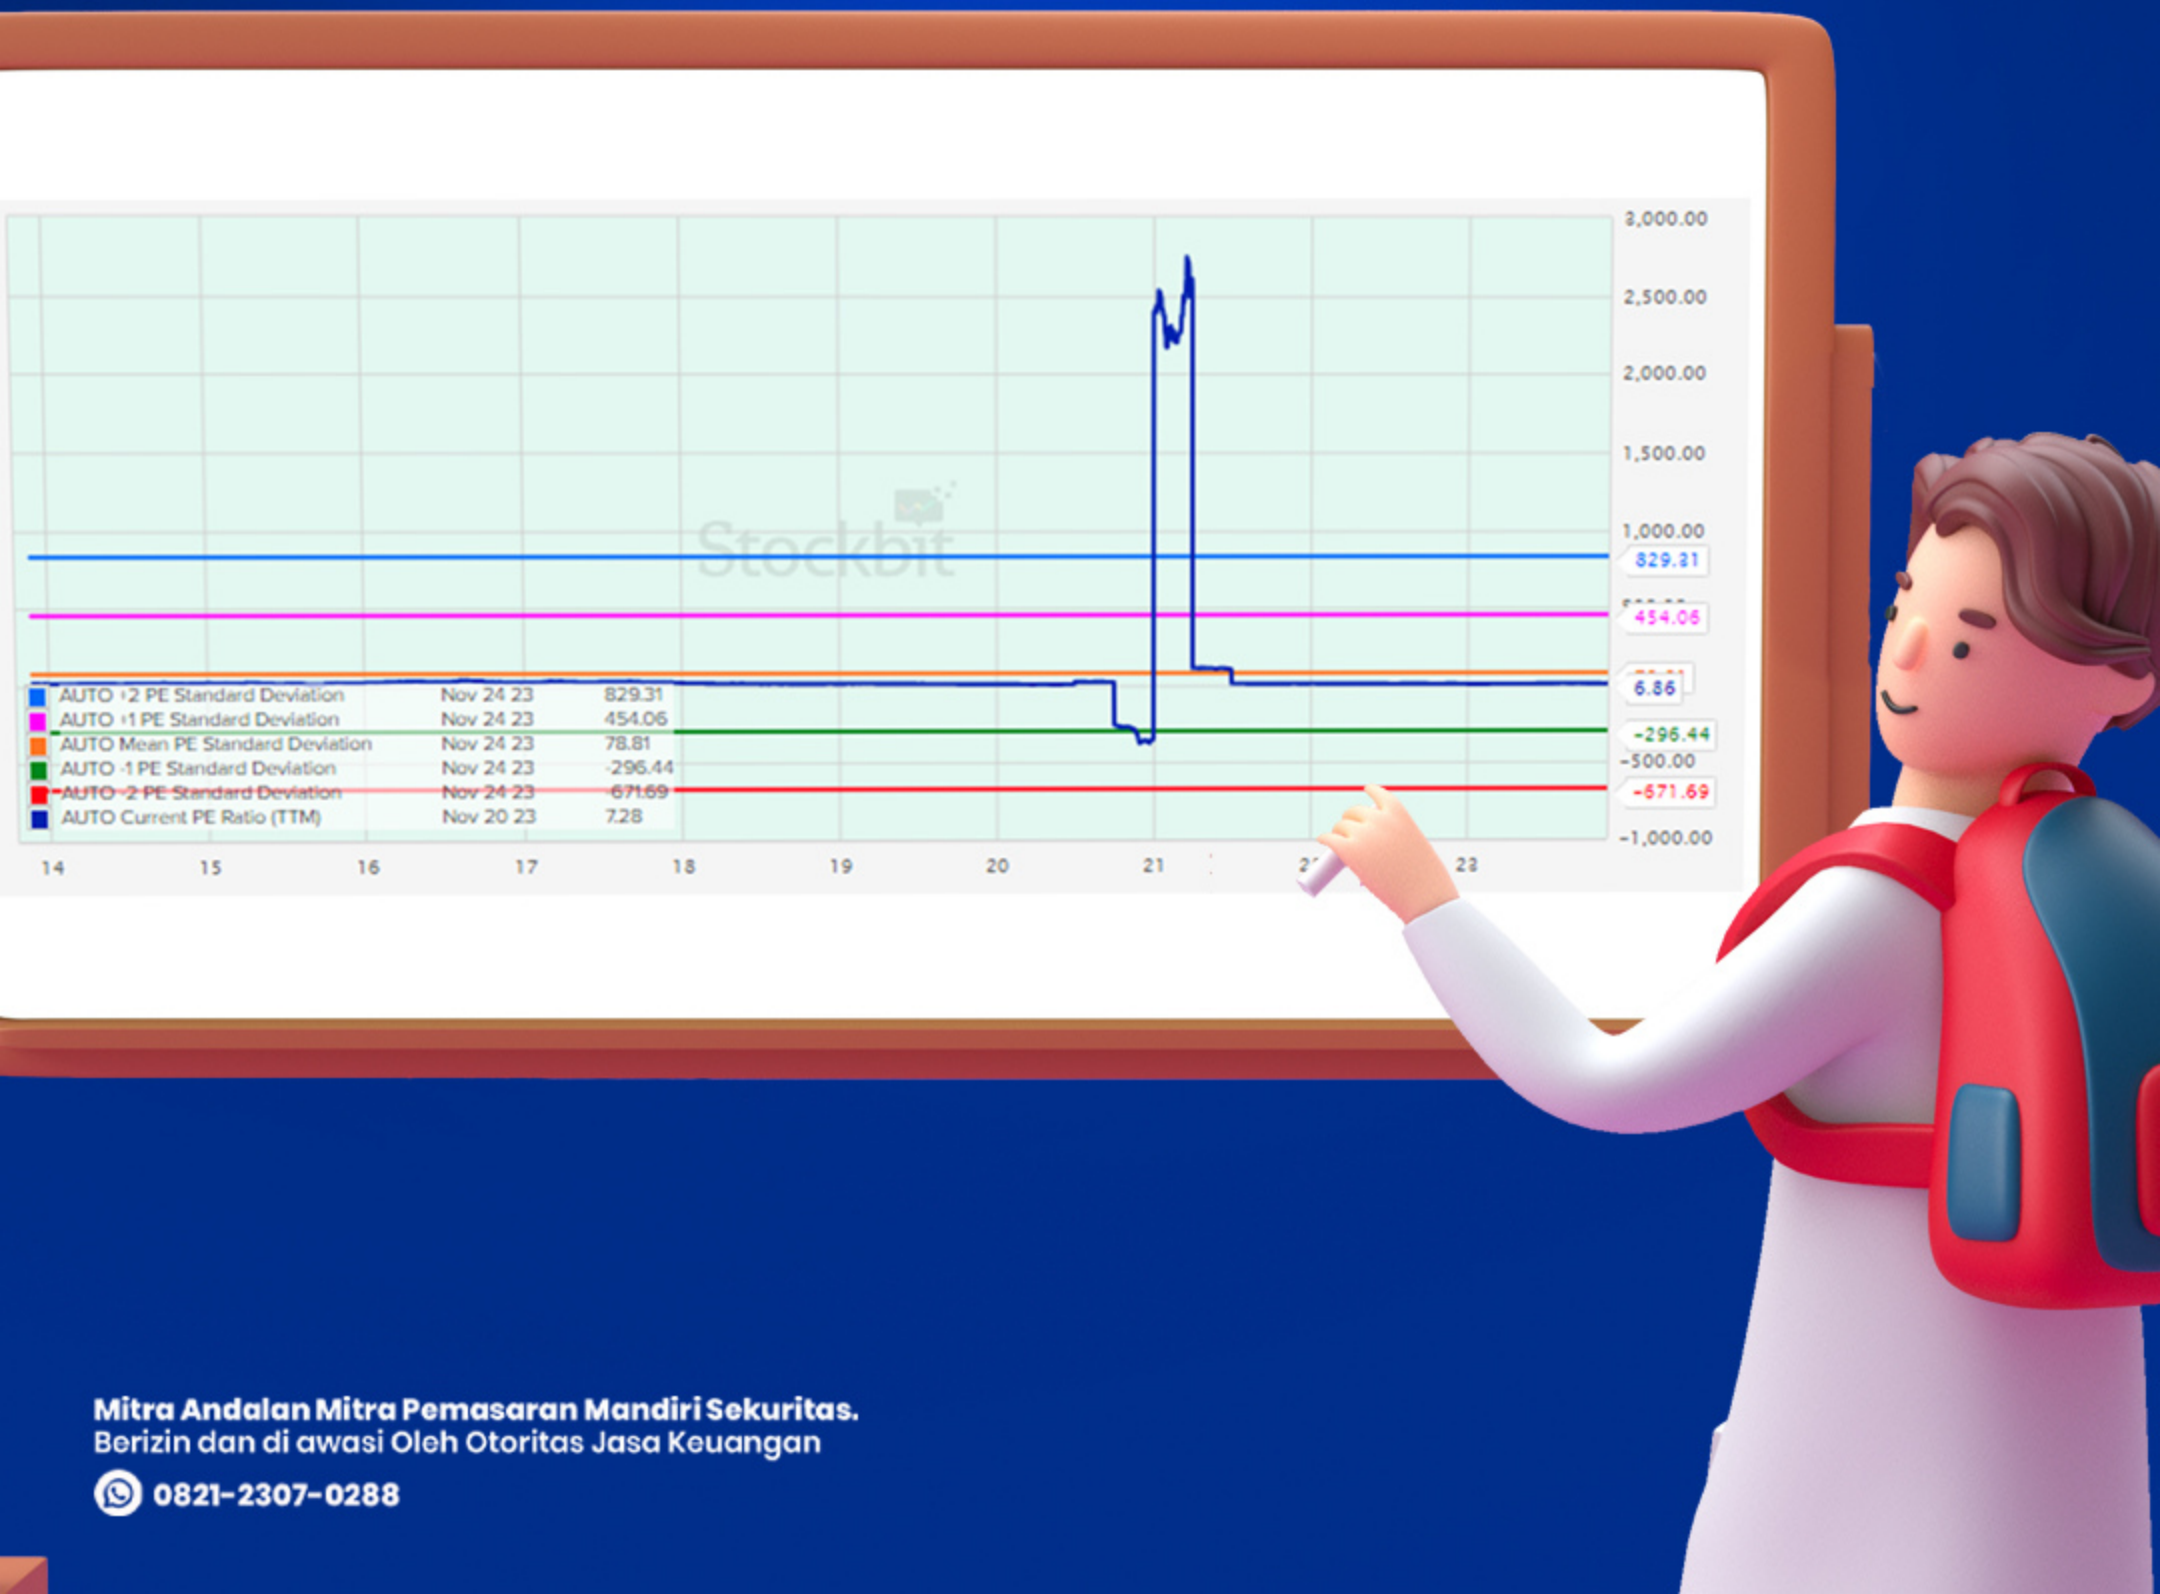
3,000.00
2,500.00
2,000.00
1,500.00
1,000.00
829.31
454.06
6.86
-296.44
-500.00
-671.69
-1,000.00

Stockbit

| | | | |
|---|---|---|---|
| ■ | AUTO +2 PE Standard Deviation | Nov 24 23 | 829.31 |
| ■ | AUTO +1 PE Standard Deviation | Nov 24 23 | 454.06 |
| ■ | AUTO Mean PE Standard Deviation | Nov 24 23 | 78.81 |
| ■ | AUTO -1 PE Standard Deviation | Nov 24 23 | -296.44 |
| ■ | AUTO -2 PE Standard Deviation | Nov 24 23 | -671.69 |
| ■ | AUTO Current PE Ratio (TTM) | Nov 20 23 | 7.28 |

14 15 16 17 18 19 20 21 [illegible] 23

Mitra Andalan Mitra Pemasaran Mandiri Sekuritas.
Berizin dan di awasi Oleh Otoritas Jasa Keuangan

0821-2307-0288